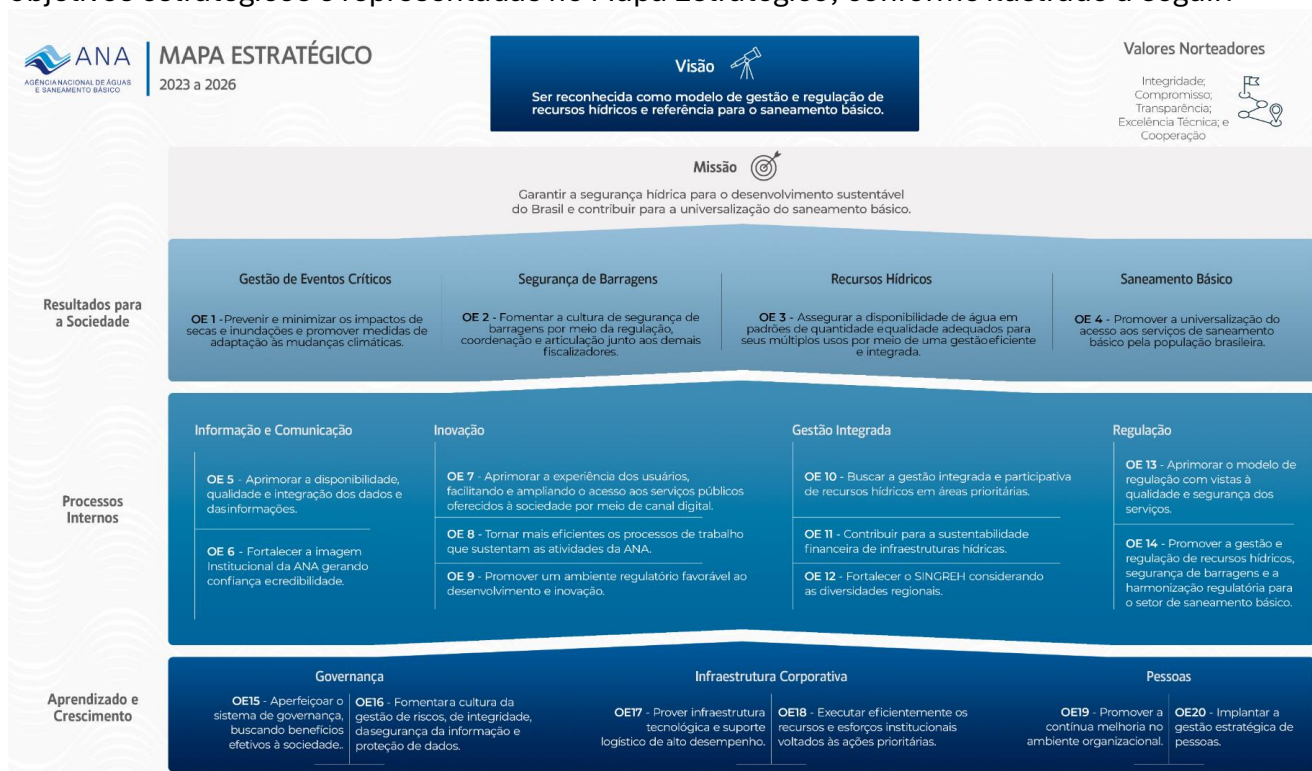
objetivos estratégicos é representado no Mapa Estratégico, conforme ilustrado a seguir:

ANA
AGÊNCIA NACIONAL DE ÁGUAS E SANEAMENTO BÁSICO

MAPA ESTRATÉGICO
2023 a 2026

Visão
Ser reconhecida como modelo de gestão e regulação de recursos hídricos e referência para o saneamento básico.

Valores Norteadores
Integridade; Compromisso; Transparência; Excelência Técnica; e Cooperação

Missão
Garantir a segurança hídrica para o desenvolvimento sustentável do Brasil e contribuir para a universalização do saneamento básico.

Resultados para a Sociedade

Gestão de Eventos Críticos
OE 1 - Prevenir e minimizar os impactos de secas e inundações e promover medidas de adaptação às mudanças climáticas.

Segurança de Barragens
OE 2 - Fomentar a cultura de segurança de barragens por meio da regulação, coordenação e articulação junto aos demais fiscalizadores.

Recursos Hídricos
OE 3 - Assegurar a disponibilidade de água em padrões de quantidade equalidade adequados para seus múltiplos usos por meio de uma gestãoeficiente e integrada.

Saneamento Básico
OE 4 - Promover a universalização do acesso aos serviços de saneamento básico pela população brasileira.

Processos Internos

Informação e Comunicação
OE 5 - Aprimorar a disponibilidade, qualidade e integração dos dados e dasinformações.
OE 6 - Fortalecer a imagem Institucional da ANA gerando confiança ecredibilidade.

Inovação
OE 7 - Aprimorar a experiência dos usuários, facilitando e ampliando o acesso aos serviços públicos oferecidos à sociedade por meio de canal digital.
OE 8 - Tornar mais eficientes os processos de trabalho que sustentam as atividades da ANA.
OE 9 - Promover um ambiente regulatório favorável ao desenvolvimento e inovação.

Gestão Integrada
OE 10 - Buscar a gestão integrada e participativa de recursos hídricos em áreas prioritárias.
OE 11 - Contribuir para a sustentabilidade financeira de infraestruturas hídricas.
OE 12 - Fortalecer o SINGREH considerando as diversidades regionais.

Regulação
OE 13 - Aprimorar o modelo de regulação com vistas à qualidade e segurança dos serviços.
OE 14 - Promover a gestão e regulação de recursos hídricos, segurança de barragens e a harmonização regulatória para o setor de saneamento básico.

Aprendizado e Crescimento

Governança
OE15 - Aperfeiçoar o sistema de governança, buscando benefícios efetivos à sociedade..
OE16 - Fomentara cultura da gestão de riscos, de integridade, dasegurança da informação e proteção de dados.

Infraestrutura Corporativa
OE17 - Prover infraestrutura tecnológica e suporte logístico de alto desempenho.
OE18 - Executar eficientemente os recursos e esforços institucionais voltados às ações prioritárias.

Pessoas
OE19 - Promover a contínua melhoria no ambiente organizacional.
OE20 - Implantar a gestão estratégica de pessoas.